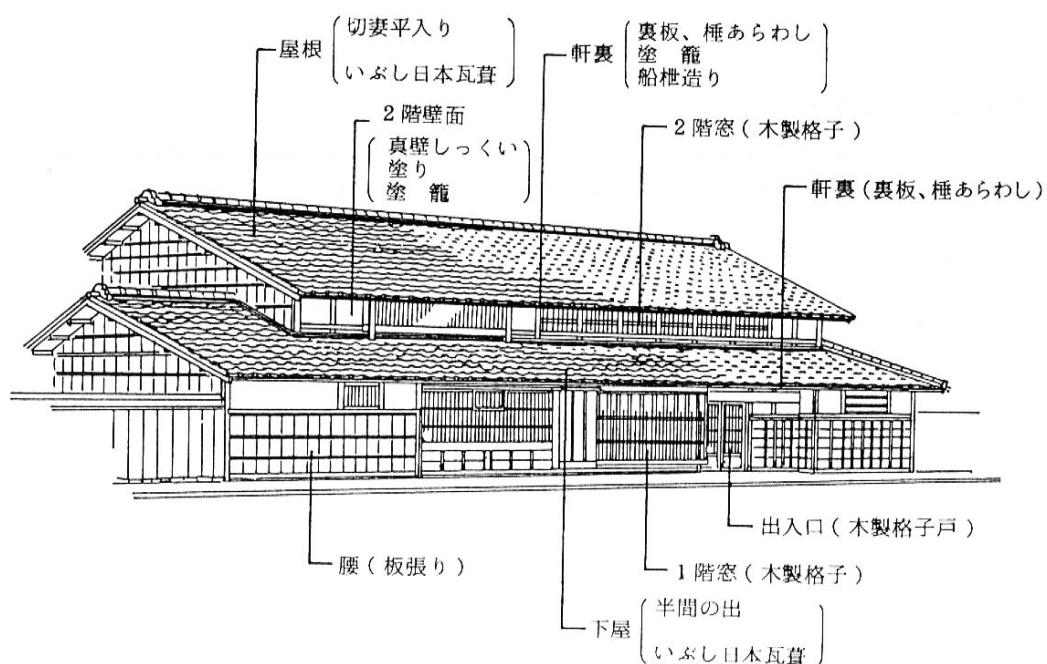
屋根 （切妻平入り　いぶし日本瓦葺）

軒裏 （裏板、棰あらわし　塗　籠　船枻造り）

2階壁面 （真壁しっくい塗り　塗　籠）

2階窓（木製格子）

軒裏（裏板、棰あらわし）

出入口（木製格子戸）

腰（板張り）

1階窓（木製格子）

下屋 （半間の出　いぶし日本瓦葺）